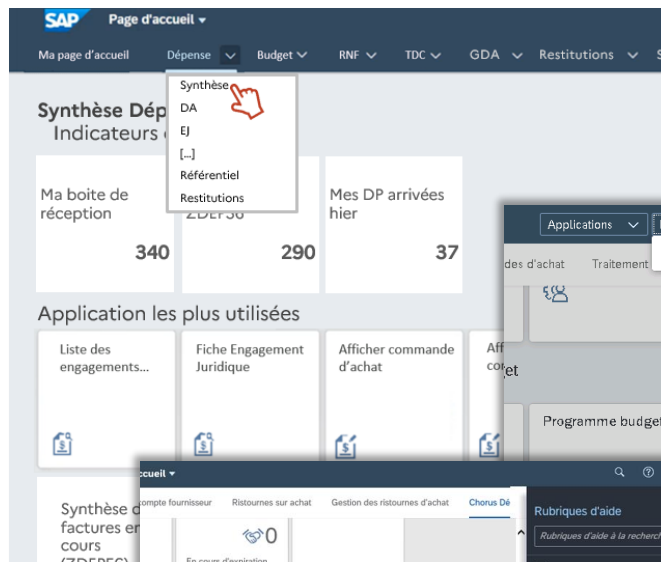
SAP Page d'accueil

Ma page d'accueil Dépense Budget RNF TDC GDA Restitutions S

Synthèse
DA
EJ
[...]
Référentiel
Restitutions

Synthèse Dép
Indicateurs

Ma boite de réception
340

ZDEP56
290

Mes DP arrivées hier
37

Application les plus utilisées

Liste des engagements...

Fiche Engagement Juridique

Afficher commande d'achat

Aff
co

Synthèse d
factures en
cours
(ZDEP56)

Applications

des d'achat Traitement

et

Programme budget

ccueil

ompte fournisseur Ristournes sur achat Gestion des ristournes d'achat Chorus Dé

0
En cours d'expiration

Rubriques d'aide
Rubriques d'aide à la recherch